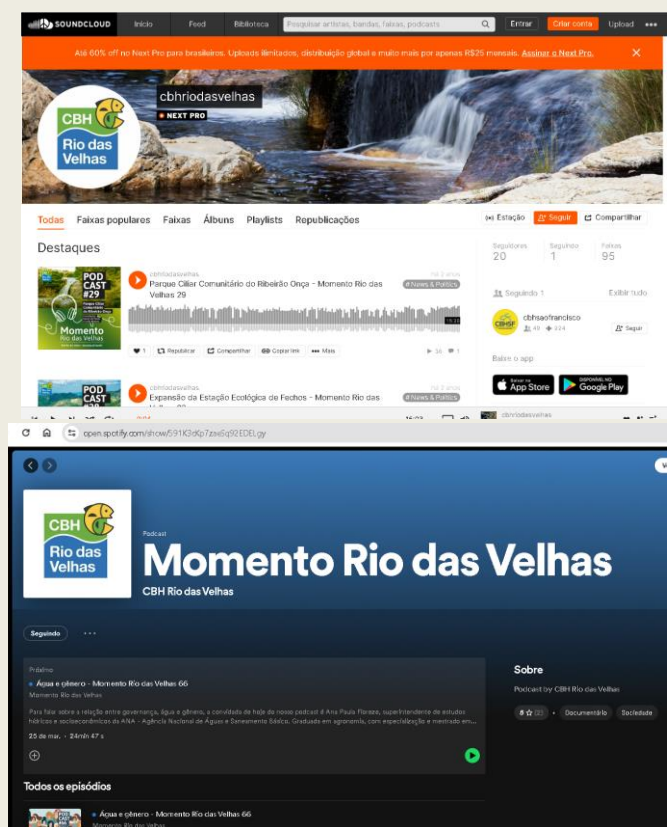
SOUNDCLOUD Início Feed Biblioteca Pesquisar artistas, bandas, faixas, podcasts Entrar Criar conta Upload

Até 60% off no Next Pro para brasileiros. Uploads ilimitados, distribuição global e muito mais por apenas R$25 mensais. Assinar o Next Pro.

CBH Rio das Velhas

cbhriodasvelhas

NEXT PRO

Todas Faixas populares Faixas Álbuns Playlists Republicações

Estação Seguir Compartilhar

Destaques

Seguidores 20 Seguindo 1 Faixas 95

PODCAST #29 Momento Rio das Velhas

cbhriodasvelhas

Parque Ciliar Comunitário do Ribeirão Onça - Momento Rio das Velhas 29

# News & Politics

1 Republicar Compartilhar Copiar link Mais

Seguindo 1 Exibir tudo

cbhsaofrancisco 49 224 Seguir

Baixe o app

App Store Google Play

PODCAST

cbhriodasvelhas

Expansão da Estação Ecológica de Fechos - Momento Rio das

# News & Politics

cbhriodasvelhas

open.spotify.com/show/591K3rKp7zw6q92EDELgy

CBH Rio das Velhas

Podcast

Momento Rio das Velhas

CBH Rio das Velhas

Seguindo ···

Próximo

Água e gênero - Momento Rio das Velhas 66

Momento Rio das Velhas

Para falar sobre a relação entre governança, água e gênero, a convidada de hoje do nosso podcast é Ana Paula Fioreze, superintendente de estudos hídricos e socioeconômicos da ANA - Agência Nacional de Águas e Saneamento Básico. Graduada em agronomia, com especialização e mestrado em...

25 de mar. · 24min 47 s

Sobre

Podcast by CBH Rio das Velhas

Documentário Sociedade

Todos os episódios

Água e gênero - Momento Rio das Velhas 66

Momento Rio das Velhas